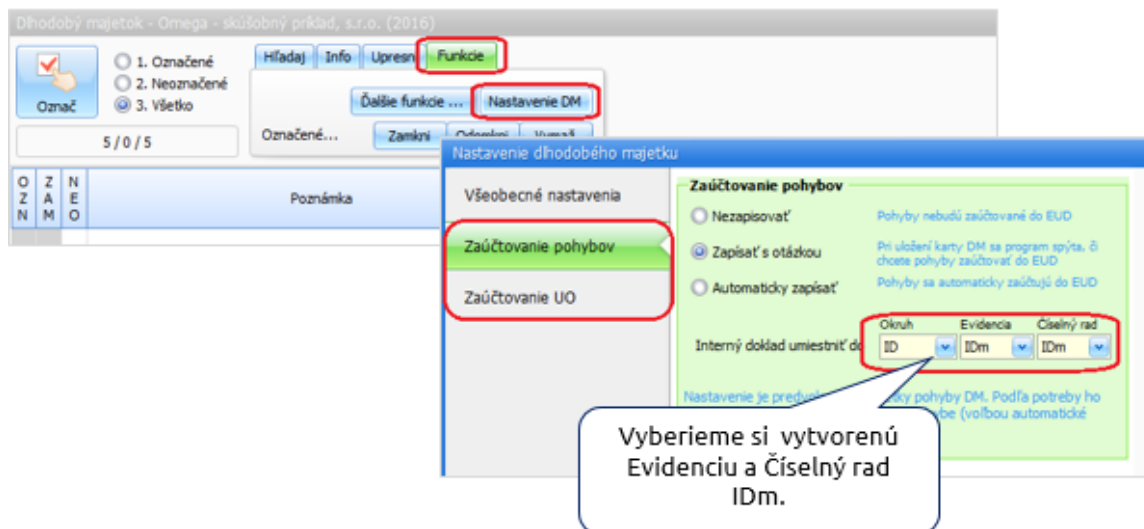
Dlhodobý majetok - Omega - skúšobný príklad, s.r.o. (2016)

Označ

1. Označené
2. Neoznačené
3. Všetko

5 / 0 / 5

Hľadaj | Info | Upresn | Funkcie

Ďalšie funkcie ... | Nastavenie DM

Označené... | Zamkni | Odomkni | Vymaž

O Z N | Z A M | N E O | Poznámka

Nastavenie dlhodobého majetku

Všeobecné nastavenia

Zaúčtovanie pohybov

Zaúčtovanie UO

Zaúčtovanie pohybov

Nezapisovať — Pohyby nebudú zaúčtované do EUD

Zapísať s otázkou — Pri uložení karty DM sa program spýta, či chcete pohyby zaúčtovať do EUD

Automaticky zapísať — Pohyby sa automaticky zaúčtujú do EUD

Interný doklad umiestniť do

| Okruh | Evidencia | Číselný rad |
|---|---|---|
| ID | IDm | IDm |

Nastavenie je predvol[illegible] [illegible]ky pohyby DM. Podľa potreby ho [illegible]ybe (voľbou automatické

Vyberieme si vytvorenú Evidenciu a Číselný rad IDm.